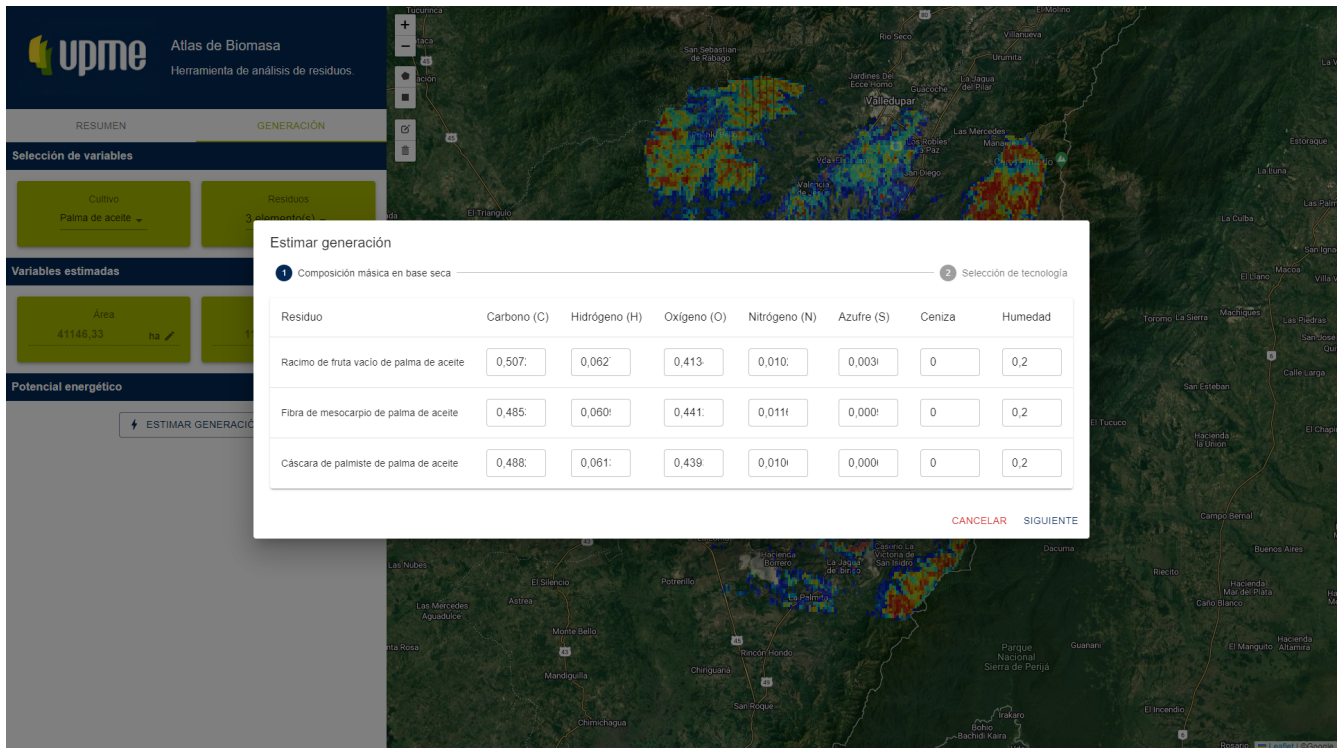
upme

Atlas de Biomasa

Herramienta de análisis de residuos.

RESUMEN

GENERACIÓN

Selección de variables

Cultivo

Palma de aceite

Residuos

3 elemento(s)

Variables estimadas

Área

41146,33

ha

Potencial energético

ESTIMAR GENERACIÓ

Estimar generación

1 Composición másica en base seca

2 Selección de tecnología

| Residuo | Carbono (C) | Hidrógeno (H) | Oxígeno (O) | Nitrógeno (N) | Azufre (S) | Ceniza | Humedad |
|---|---|---|---|---|---|---|---|
| Racimo de fruta vacío de palma de aceite | 0,507 | 0,062 | 0,413 | 0,010 | 0,003 | 0 | 0,2 |
| Fibra de mesocarpio de palma de aceite | 0,485 | 0,060 | 0,441 | 0,011 | 0,000 | 0 | 0,2 |
| Cáscara de palmiste de palma de aceite | 0,488 | 0,061 | 0,439 | 0,010 | 0,000 | 0 | 0,2 |

CANCELAR

SIGUIENTE

Tucurinca

San Sebastian de Rabago

Rio Seco

Villanueva

El Molino

Urumita

Jardines De Ecce Homo

Guacoche

La Jagua del Pilar

Valledupar

Las Mercedes

Manaure

Los Robles La Paz

San Diego

Valencia

El Triangulo

Estorague

La Luna

La Culba

Las Palm

San Igna

El Llano

Macoa

Villa V

Toromo

La Sierra

Machiques

Las Piedras

San Jose

Calle Larga

San Esteban

El Tucuco

Hacienda la Union

El Chapi

Campo Bernal

Dacuma

Buenos Aires

Riecito

Hacienda Mar del Plata

Caño Blanco

Hacienda Borrero

La Jagua de Ibirico

Casino La Victoria de San Isidro

La Palmita

Las Nubes

El Silencio

Potrerillo

Astrea

Las Mercedes Aguadulce

Monte Bello

Rincon Hondo

Chiriguana

Mandiguilla

San Roque

Parque Nacional Sierra de Perijá

Guanani

Hacienda Altamira

El Manguito

Chimichagua

Irakaro

Bohio Bachidi Kaira

El Incendio

Rosario

Leaflet | ©Google